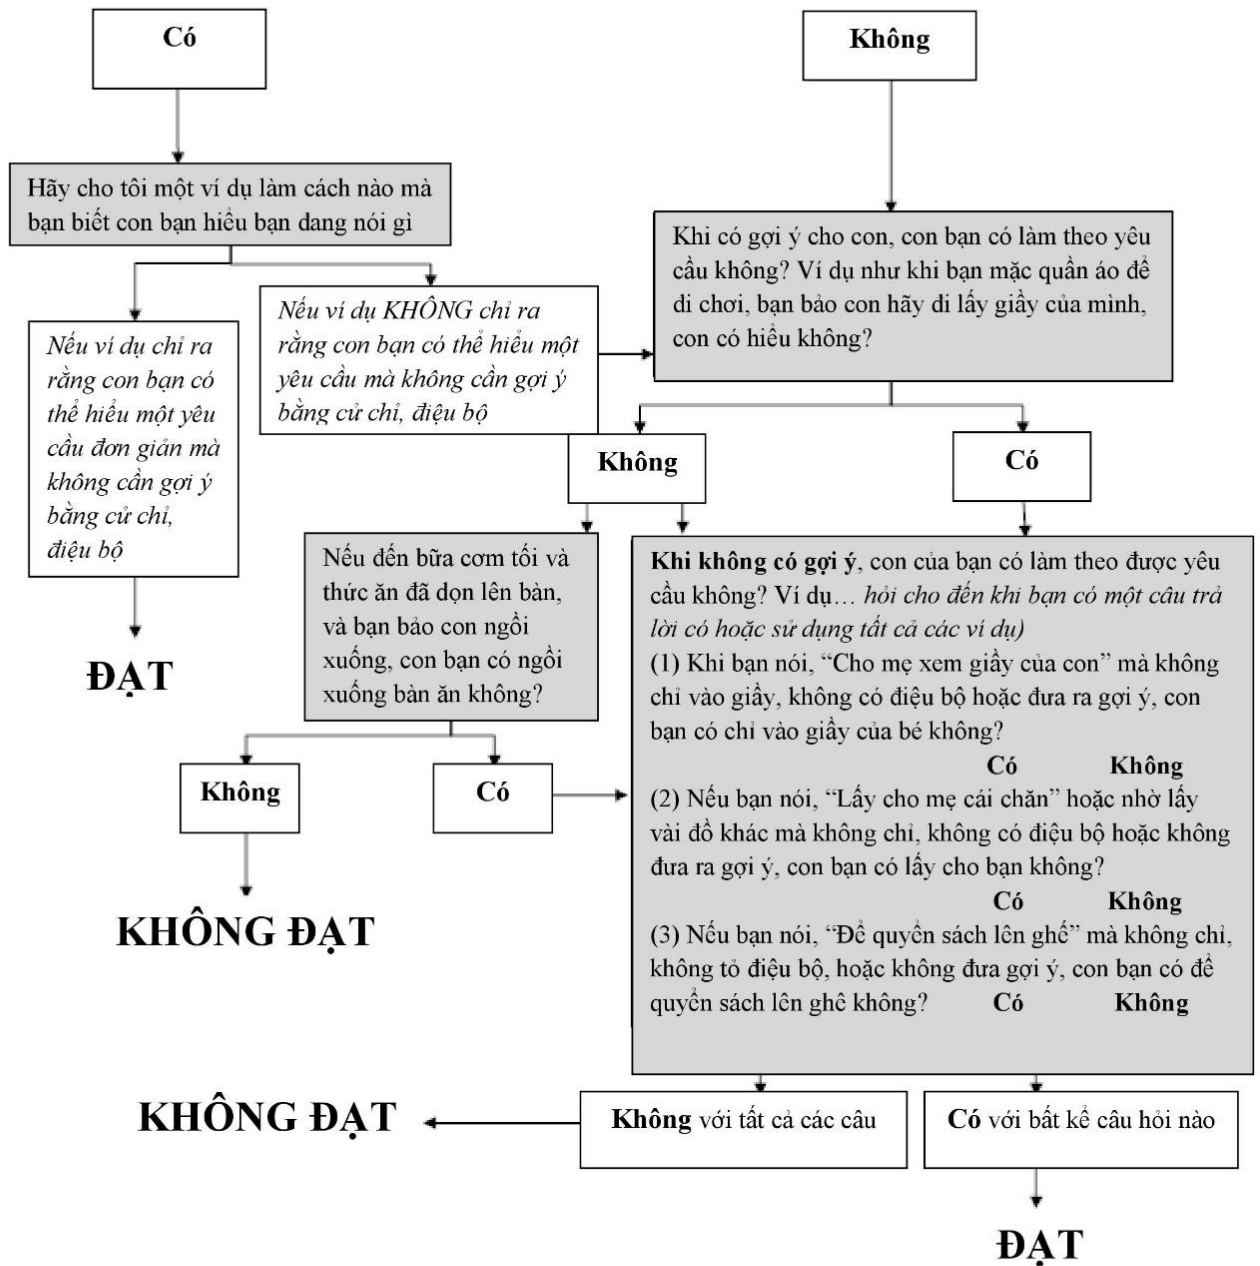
Có

Không

Hãy cho tôi một ví dụ làm cách nào mà bạn biết con bạn hiểu bạn dang nói gì

Khi có gợi ý cho con, con bạn có làm theo yêu cầu không? Ví dụ như khi bạn mặc quần áo để di chơi, bạn bảo con hãy di lấy giầy của mình, con có hiểu không?

Nếu ví dụ chỉ ra rằng con bạn có thể hiểu một yêu cầu đơn giản mà không cần gợi ý bằng cử chỉ, điệu bộ

Nếu ví dụ KHÔNG chỉ ra rằng con bạn có thể hiểu một yêu cầu mà không cần gợi ý bằng cử chỉ, điệu bộ

Không

Có

ĐẠT

Nếu đến bữa cơm tối và thức ăn đã dọn lên bàn, và bạn bảo con ngồi xuống, con bạn có ngồi xuống bàn ăn không?

Khi không có gợi ý, con của bạn có làm theo được yêu cầu không? Ví dụ… hỏi cho đến khi bạn có một câu trả lời có hoặc sử dụng tất cả các ví dụ)
(1) Khi bạn nói, "Cho mẹ xem giầy của con" mà không chỉ vào giầy, không có điệu bộ hoặc đưa ra gợi ý, con bạn có chỉ vào giầy của bé không?
Có Không
(2) Nếu bạn nói, "Lấy cho mẹ cái chăn" hoặc nhờ lấy vài đồ khác mà không chỉ, không có điệu bộ hoặc không đưa ra gợi ý, con bạn có lấy cho bạn không?
Có Không
(3) Nếu bạn nói, "Để quyển sách lên ghế" mà không chỉ, không tỏ điệu bộ, hoặc không đưa gợi ý, con bạn có để quyển sách lên ghế không? Có Không

Không

Có

KHÔNG ĐẠT

KHÔNG ĐẠT

Không với tất cả các câu

Có với bất kể câu hỏi nào

ĐẠT